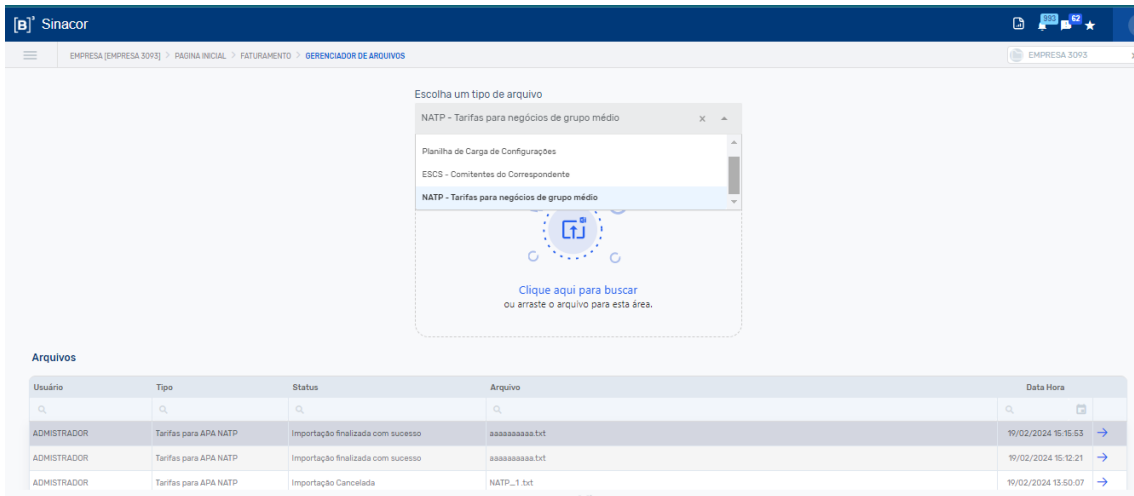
[B]³ Sinacor

993 62

EMPRESA [EMPRESA 3093] > PAGINA INICIAL > FATURAMENTO > GERENCIADOR DE ARQUIVOS

EMPRESA 3093

Escolha um tipo de arquivo

NATP - Tarifas para negócios de grupo médio

Planilha de Carga de Configurações

ESCS - Comitentes do Correspondente

NATP - Tarifas para negócios de grupo médio

Clique aqui para buscar
ou arraste o arquivo para esta área.

Arquivos

| Usuário | Tipo | Status | Arquivo | Data Hora |
|---|---|---|---|---|
| ADMISTRADOR | Tarifas para APA NATP | Importação finalizada com sucesso | aaaaaaaaaa.txt | 19/02/2024 15:15:53 |
| ADMISTRADOR | Tarifas para APA NATP | Importação finalizada com sucesso | aaaaaaaaaa.txt | 19/02/2024 15:12:21 |
| ADMISTRADOR | Tarifas para APA NATP | Importação Cancelada | NATP_1.txt | 19/02/2024 13:50:07 |